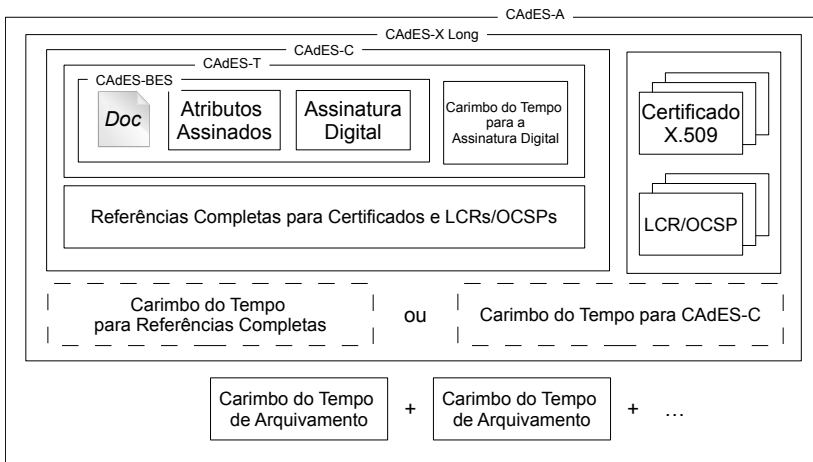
CAdES-A

CAdES-X Long

CAdES-C

CAdES-T

CAdES-BES

Doc

Atributos Assinados

Assinatura Digital

Carimbo do Tempo para a Assinatura Digital

Certificado X.509

LCR/OCSP

Referências Completas para Certificados e LCRs/OCSPs

Carimbo do Tempo para Referências Completas

ou

Carimbo do Tempo para CAdES-C

Carimbo do Tempo de Arquivamento

+

Carimbo do Tempo de Arquivamento

+ …